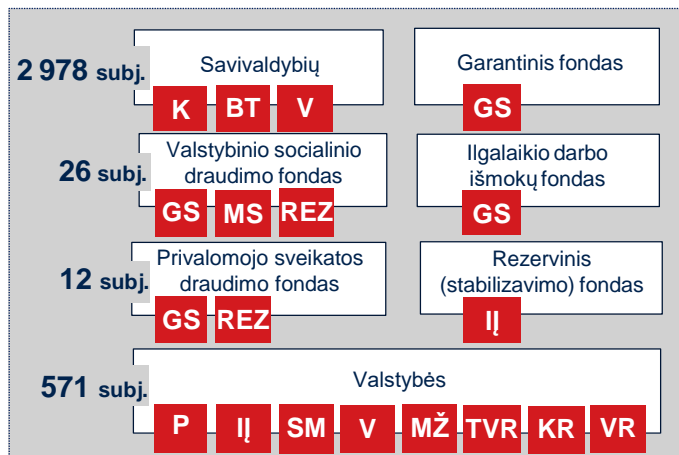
2 978 subj.

Savivaldybių

K BT V

Garantinis fondas

GS

26 subj.

Valstybinio socialinio draudimo fondas

GS MS REZ

Ilgalaikio darbo išmokų fondas

GS

12 subj.

Privalomojo sveikatos draudimo fondas

GS REZ

Rezervinis (stabilizavimo) fondas

IĮ

571 subj.

Valstybės

P IĮ SM V MŽ TVR KR VR